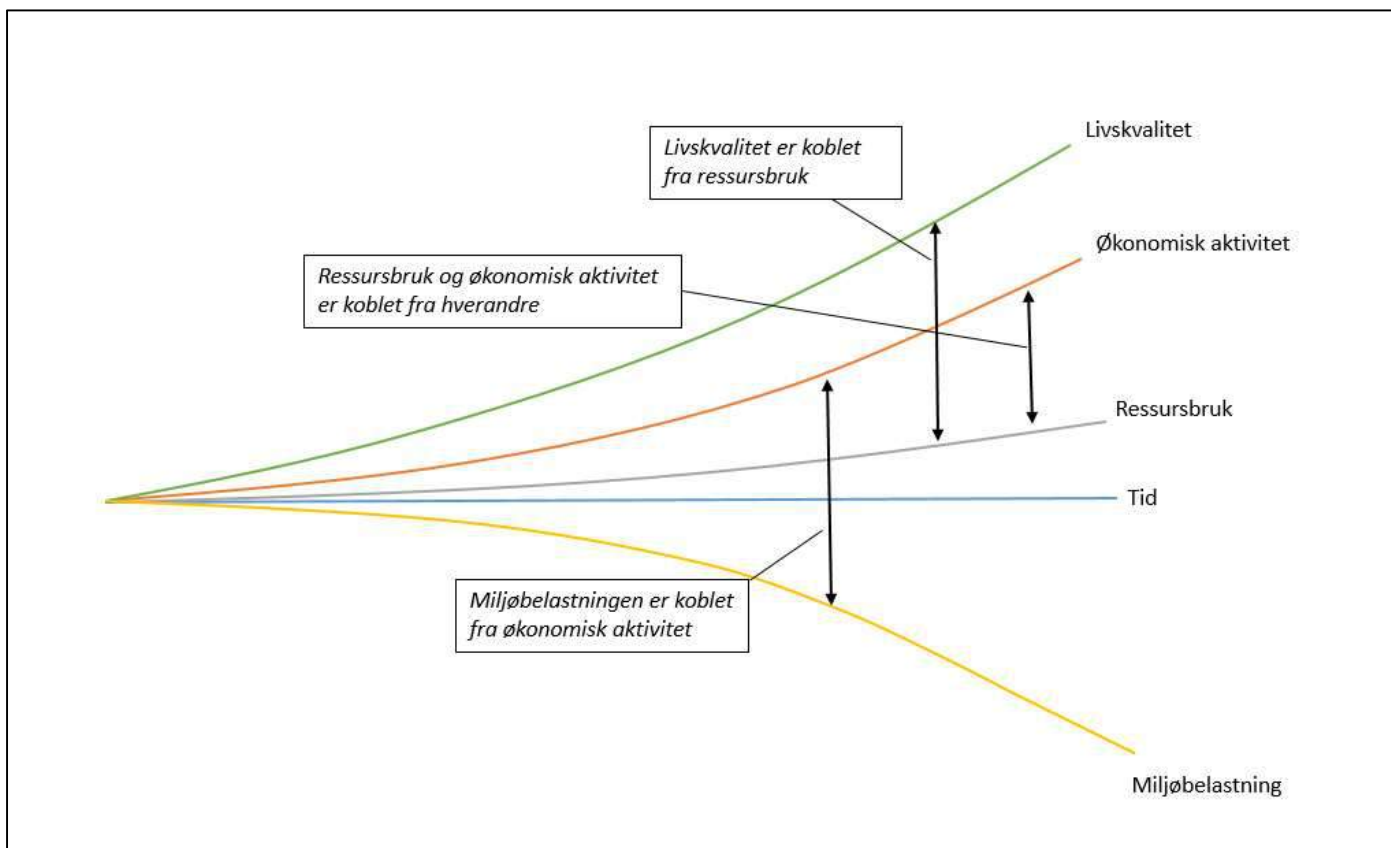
Livskvalitet er koblet fra ressursbruk

Livskvalitet

Økonomisk aktivitet

Ressursbruk og økonomisk aktivitet er koblet fra hverandre

Ressursbruk

Tid

Miljøbelastningen er koblet fra økonomisk aktivitet

Miljøbelastning